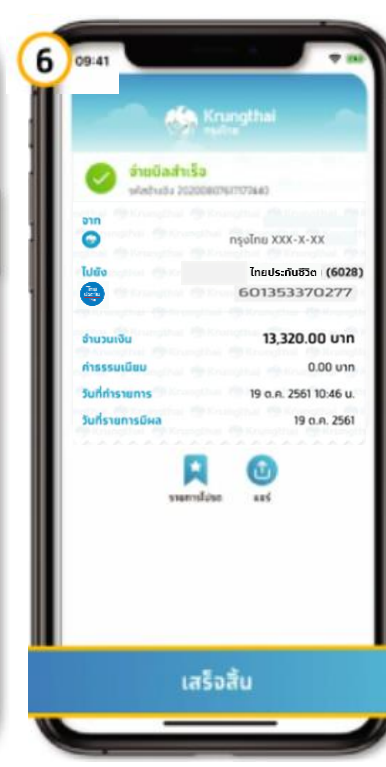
6

09:41

Krungthai
กรุงไทย

จ่ายบิลสำเร็จ
รหัสอ้างอิง 2020080767177640

จาก
กรุงไทย XXX-X-XX

ไปยัง
ไทยประกันชีวิต (6028)
601353370277

จำนวนเงิน 13,320.00 บาท
ค่าธรรมเนียม 0.00 บาท
วันที่ทำรายการ 19 ต.ค. 2561 10:46 น.
วันที่รายการมีผล 19 ต.ค. 2561

รายการโปรด
แชร์

เสร็จสิ้น